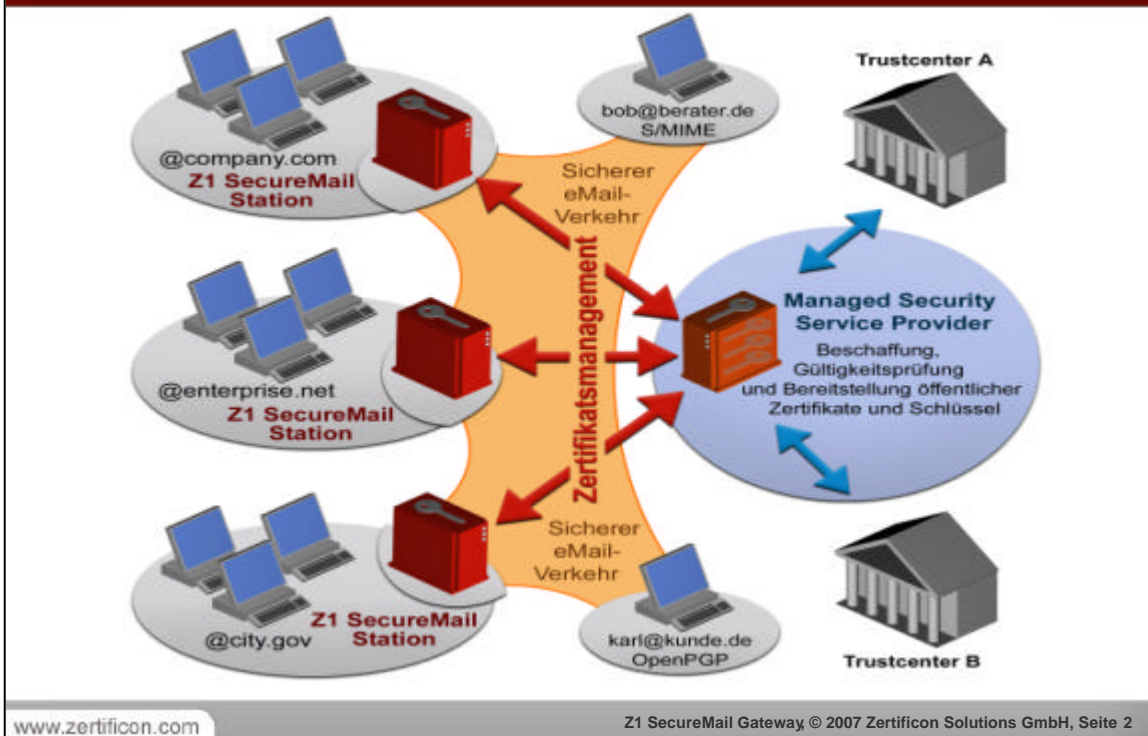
bob@berater.de
S/MIME

Trustcenter A

@company.com
Z1 SecureMail Station

Sicherer eMail-Verkehr

Zertifikatsmanagement

Managed Security Service Provider
Beschaffung, Gültigkeitsprüfung und Bereitstellung öffentlicher Zertifikate und Schlüssel

@enterprise.net
Z1 SecureMail Station

Sicherer eMail-Verkehr

@city.gov
Z1 SecureMail Station

karl@kunde.de
OpenPGP

Trustcenter B

www.zertificon.com

Z1 SecureMail Gateway, © 2007 Zertificon Solutions GmbH, Seite 2